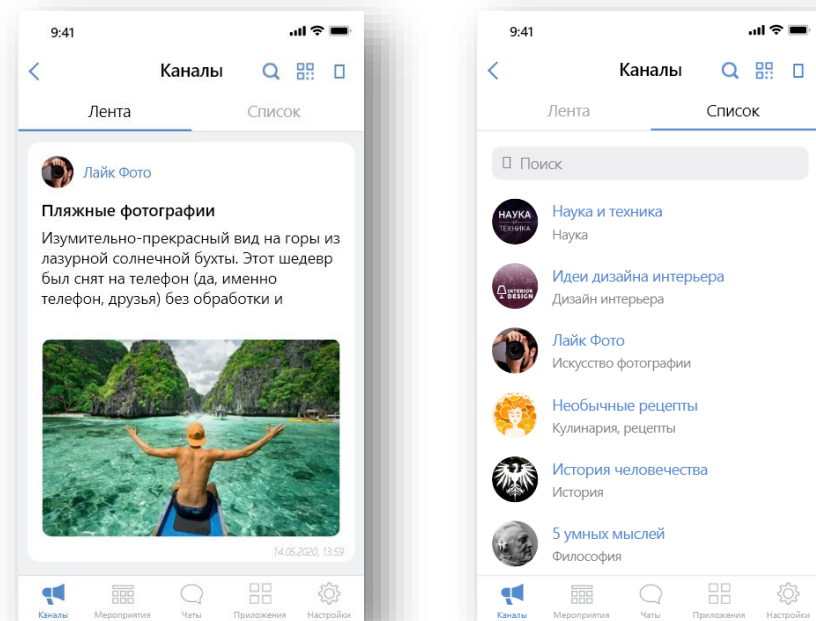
9:41

Каналы

Лента | Список

Лайк Фото

Пляжные фотографии

Изумительно-прекрасный вид на горы из лазурной солнечной бухты. Этот шедевр был снят на телефон (да, именно телефон, друзья) без обработки и

14.05.2020, 13:59

Каналы Мероприятия Чаты Приложения Настройки

9:41

Каналы

Лента | Список

Поиск

НАУКА И ТЕХНИКА

Наука и техника
Наука

INTERIOR DESIGN

Идеи дизайна интерьера
Дизайн интерьера

Лайк Фото
Искусство фотографии

Необычные рецепты
Кулинария, рецепты

История человечества
История

5 умных мыслей
Философия

Каналы Мероприятия Чаты Приложения Настройки